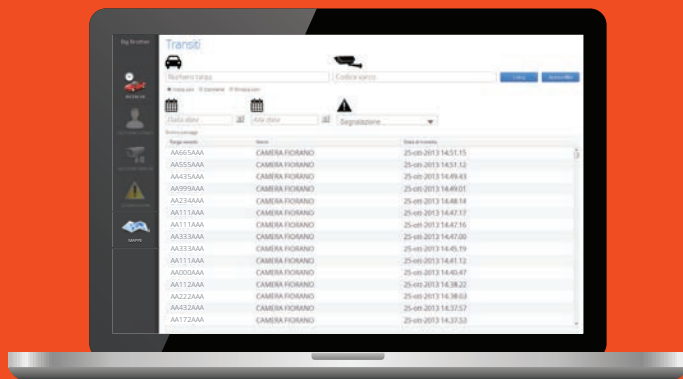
Big Brother

Transiti

Numero targa

Codice varco

Cerca

Azzera filtri

Inizia con  Contiene  Finisce con

Dalla data

Alla data

Segnalazione

Elenco passaggi

| Targa veicolo | Varco | Data di transito |
|---|---|---|
| AA665AAA | CAMERA FIORANO | 25-ott-2013 14.51.15 |
| AA555AAA | CAMERA FIORANO | 25-ott-2013 14.51.12 |
| AA435AAA | CAMERA FIORANO | 25-ott-2013 14.49.43 |
| AA999AAA | CAMERA FIORANO | 25-ott-2013 14.49.01 |
| AA234AAA | CAMERA FIORANO | 25-ott-2013 14.48.14 |
| AA111AAA | CAMERA FIORANO | 25-ott-2013 14.47.17 |
| AA111AAA | CAMERA FIORANO | 25-ott-2013 14.47.16 |
| AA333AAA | CAMERA FIORANO | 25-ott-2013 14.47.00 |
| AA333AAA | CAMERA FIORANO | 25-ott-2013 14.45.19 |
| AA111AAA | CAMERA FIORANO | 25-ott-2013 14.41.12 |
| AA000AAA | CAMERA FIORANO | 25-ott-2013 14.40.47 |
| AA112AAA | CAMERA FIORANO | 25-ott-2013 14.38.22 |
| AA222AAA | CAMERA FIORANO | 25-ott-2013 14.38.03 |
| AA432AAA | CAMERA FIORANO | 25-ott-2013 14.37.57 |
| AA172AAA | CAMERA FIORANO | 25-ott-2013 14.37.53 |

TRANSITI

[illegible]

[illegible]

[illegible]

MAPPE